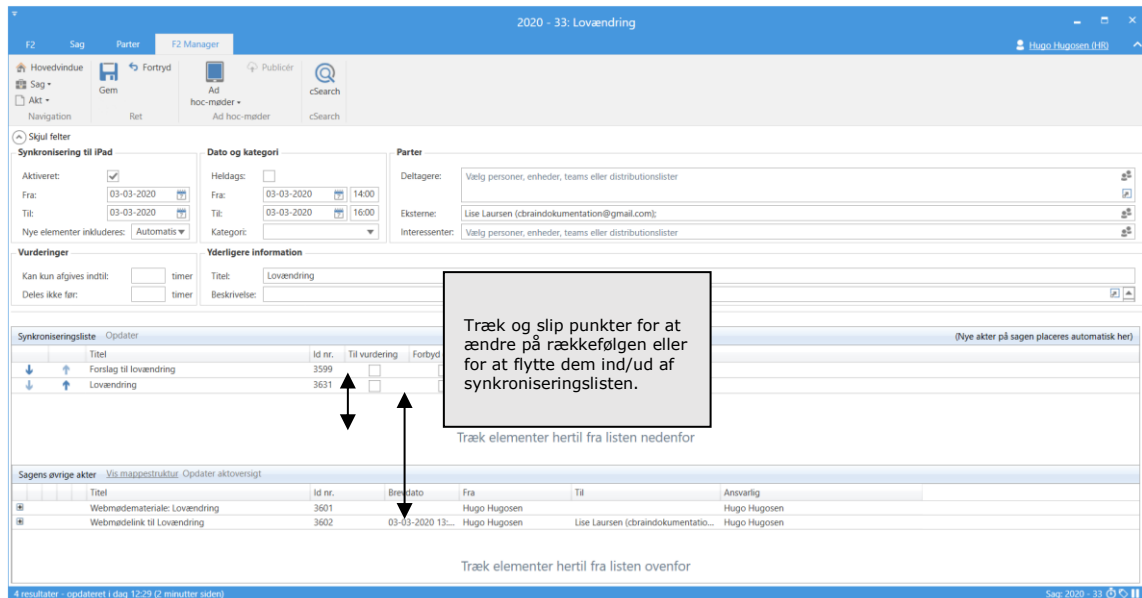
2020 - 33: Lovændring

F2 Sag Parter F2 Manager

Hugo Hugosen (HR)

Hovedvindue
Sag
Akt
Navigation

Gem
Fortryd
Ret

Ad hoc-møder
Publicér
Ad hoc-møder

cSearch
cSearch

Skjul felter

Synkronisering til iPad
Aktiveret:
Fra: 03-03-2020
Til: 03-03-2020
Nye elementer inkluderes: Automatis

Dato og kategori
Heldags:
Fra: 03-03-2020 14:00
Til: 03-03-2020 16:00
Kategori:

Parter
Deltagere: Vælg personer, enheder, teams eller distributionslister
Eksterne: Lise Laursen (cbraindokumentation@gmail.com);
Interessenter: Vælg personer, enheder, teams eller distributionslister

Vurderinger
Kan kun afgives indtil: timer
Deles ikke før: timer

Yderligere information
Titel: Lovændring
Beskrivelse:

Træk og slip punkter for at ændre på rækkefølgen eller for at flytte dem ind/ud af synkroniseringslisten.

Synkroniseringsliste Opdater
(Nye akter på sagen placeres automatisk her)

| | | Titel | Id nr. | Til vurdering | Forbyd |
|---|---|---|---|---|---|
| | | Forslag til lovændring | 3599 | | |
| | | Lovændring | 3631 | | |

Træk elementer hertil fra listen nedenfor

Sagens øvrige akter Vis mappestruktur Opdater aktoversigt

| | Titel | Id nr. | Brevdato | Fra | Til | Ansvarlig |
|---|---|---|---|---|---|---|
| | Webmødemateriale: Lovændring | 3601 | | Hugo Hugosen | | Hugo Hugosen |
| | Webmødelink til Lovændring | 3602 | 03-03-2020 13:... | Hugo Hugosen | Lise Laursen (cbraindokumentatio... | Hugo Hugosen |

Træk elementer hertil fra listen ovenfor

4 resultater - opdateret i dag 12:29 (2 minutter siden)
Sag: 2020 - 33